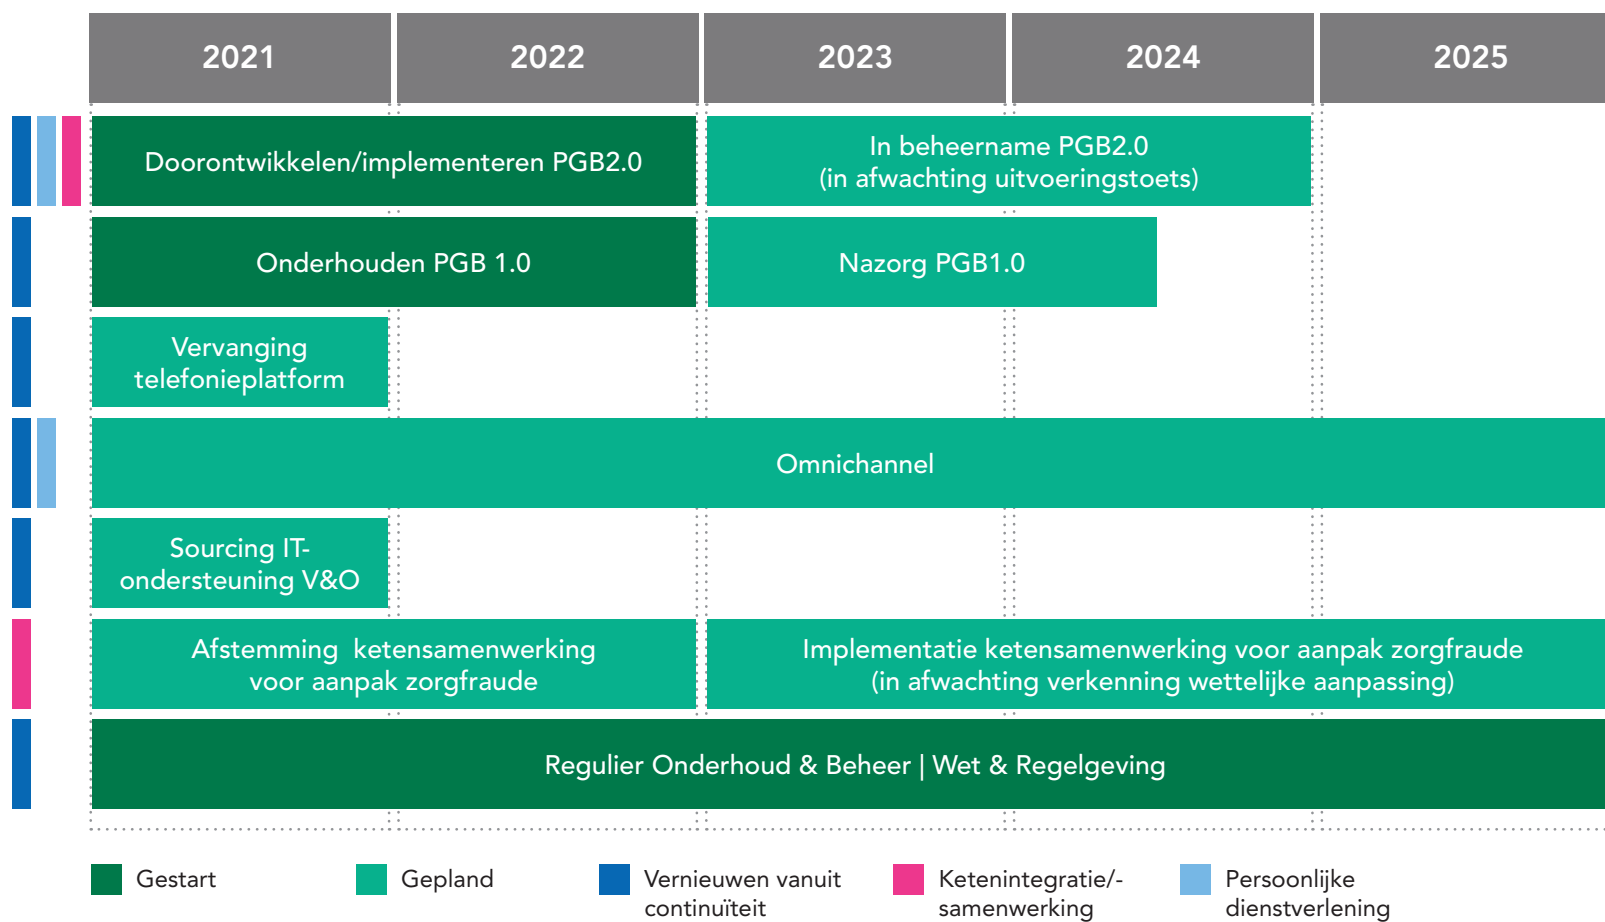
| 2021 | 2022 | 2023 | 2024 | 2025 |
|---|---|---|---|---|

Doorontwikkelen/implementeren PGB2.0

In beheername PGB2.0
(in afwachting uitvoeringstoets)

Onderhouden PGB 1.0

Nazorg PGB1.0

Vervanging telefonieplatform

Omnichannel

Sourcing IT-ondersteuning V&O

Afstemming ketensamenwerking voor aanpak zorgfraude

Implementatie ketensamenwerking voor aanpak zorgfraude
(in afwachting verkenning wettelijke aanpassing)

Regulier Onderhoud & Beheer | Wet & Regelgeving

Gestart

Gepland

Vernieuwen vanuit continuïteit

Ketenintegratie/-samenwerking

Persoonlijke dienstverlening